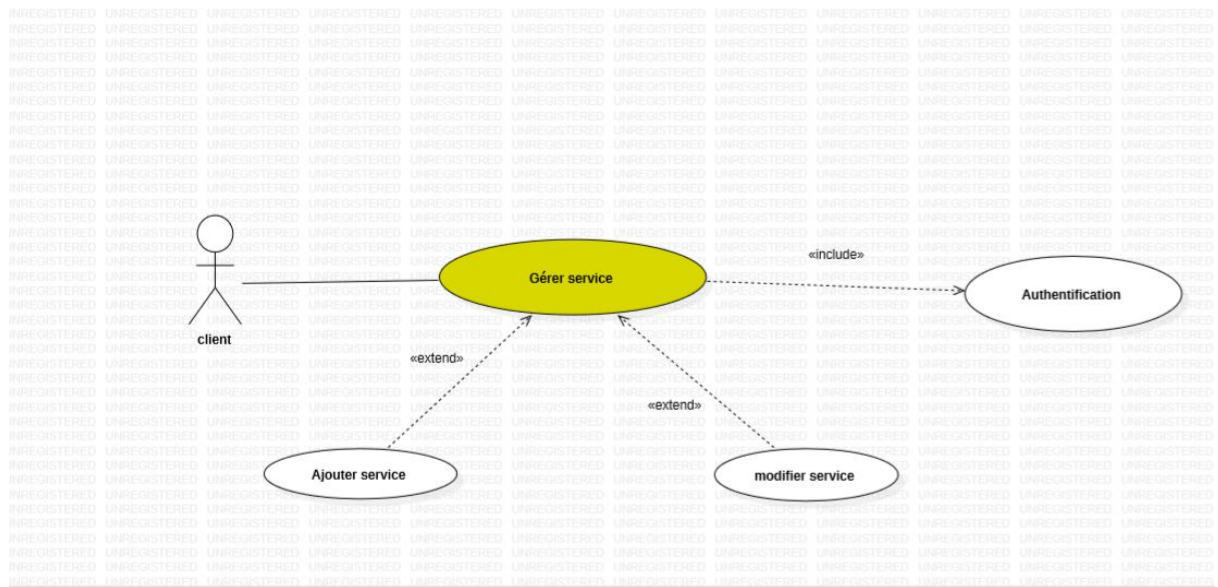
client

Gérer service

«include»

Authentification

«extend»

«extend»

Ajouter service

modifier service

UNREGISTERED UNREGISTERED UNREGISTERED UNREGISTERED UNREGISTERED UNREGISTERED UNREGISTERED UNREGISTERED UNREGISTERED UNREGISTERED UNREGISTERED UNREGISTERED